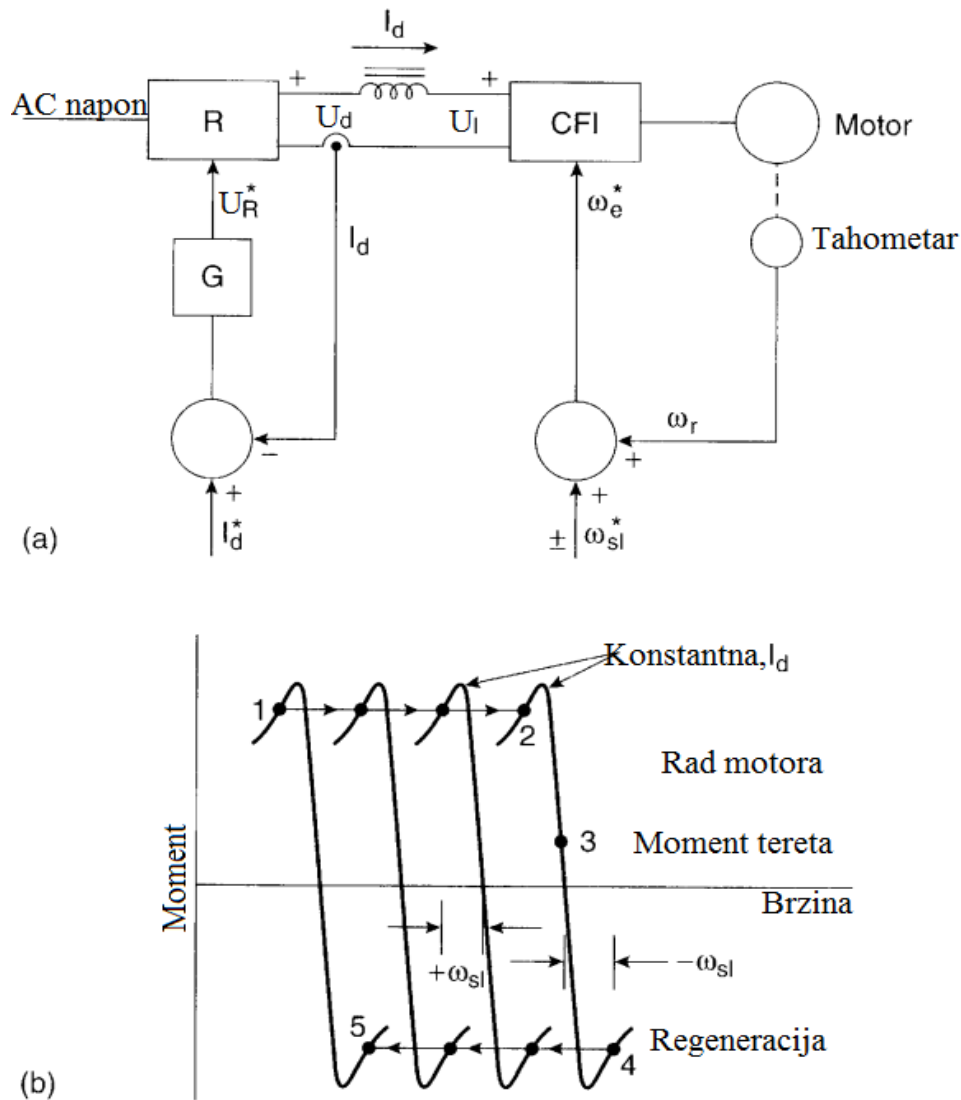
$I_d$

AC napon

R

+

$U_d$

+

$U_l$

CFI

Motor

$U_R^*$

$I_d$

$\omega_e^*$

Tahometar

G

$\omega_r$

−

+

+

+

$I_d^*$

$\pm$ $\omega_{sl}^*$

(a)

Konstantna,$I_d$

1

2

Rad motora

Moment

3

Moment tereta

Brzina

$+\omega_{sl}$

$-\omega_{sl}$

5

Regeneracija

4

(b)